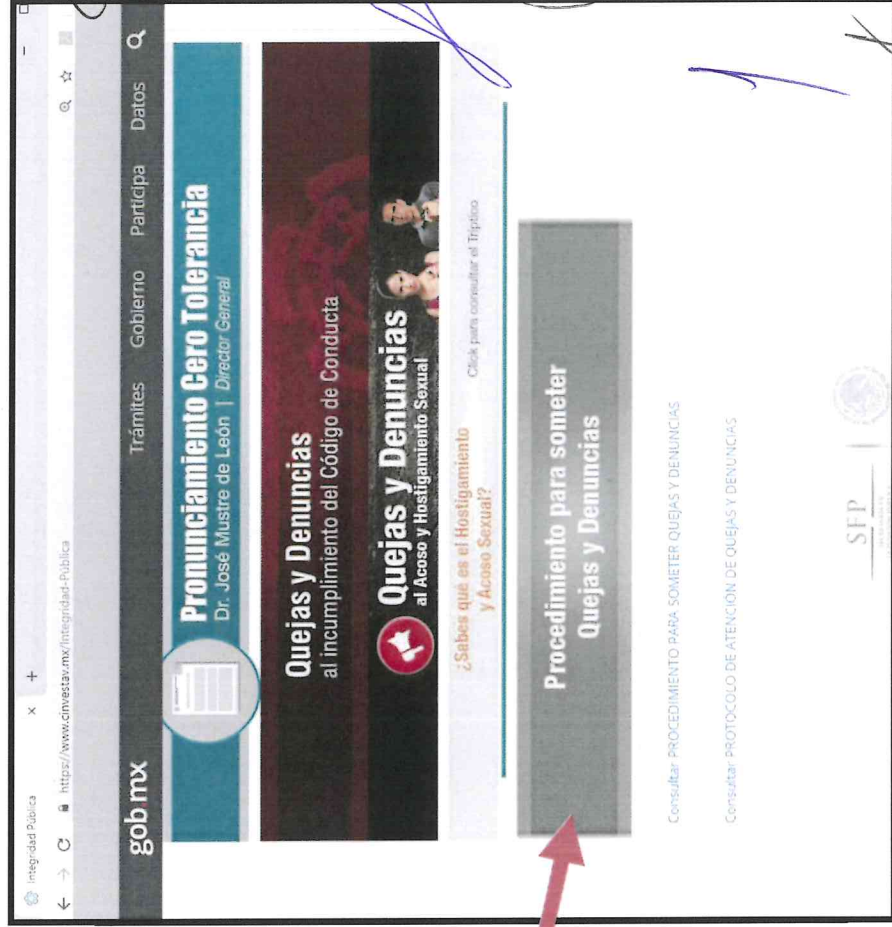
Integridad Pública × +

https://www.cinvestav.mx/Integridad-Publica

gob.mx Trámites Gobierno Participa Datos

Pronunciamiento Cero Tolerancia
Dr. José Mustre de León | Director General

Quejas y Denuncias
al incumplimiento del Código de Conducta

Quejas y Denuncias
al Acoso y Hostigamiento Sexual

¿Sabes qué es el Hostigamiento y Acoso Sexual?

Click para consultar el Tríptico

Procedimiento para someter Quejas y Denuncias

Consultar PROCEDIMIENTO PARA SOMETER QUEJAS Y DENUNCIAS

Consultar PROTOCOLO DE ATENCIÓN DE QUEJAS Y DENUNCIAS

SFP